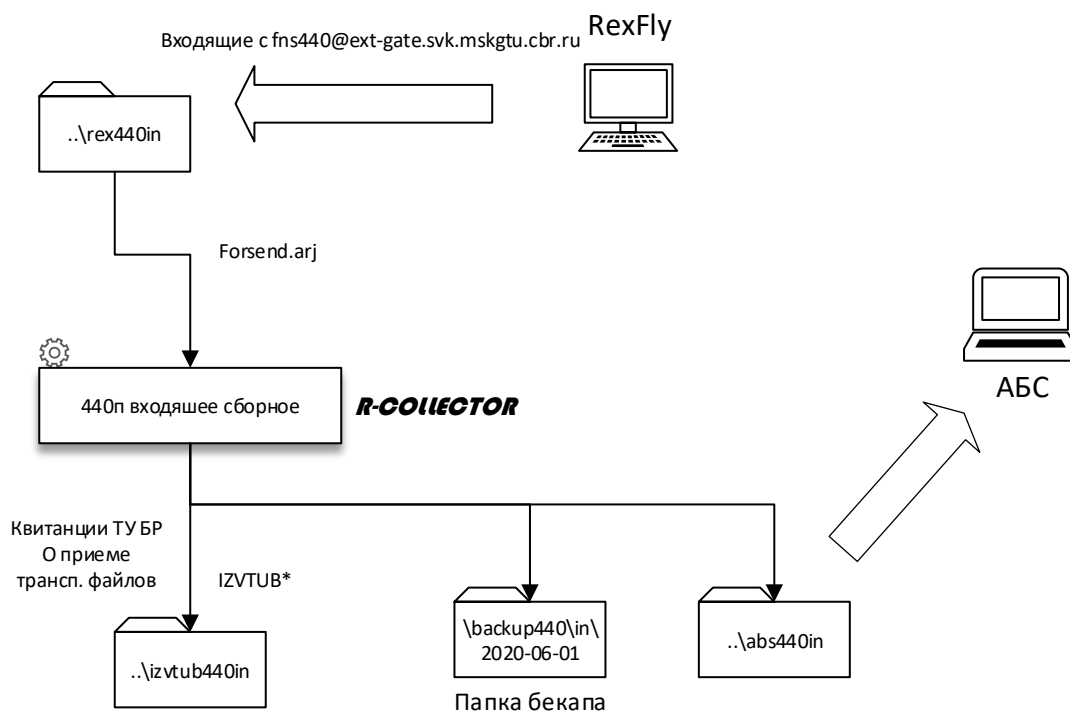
Входящие с fns440@ext-gate.svk.mskgtu.cbr.ru

RexFly

..\rex440in

Forsend.arj

440п входяшее сборное

R-COLLECTOR

АБС

Квитанции ТУ БР О приеме трансп. файлов

IZVTUB*

..\izvtub440in

\backup440\in\ 2020-06-01

Папка бекапа

..\abs440in